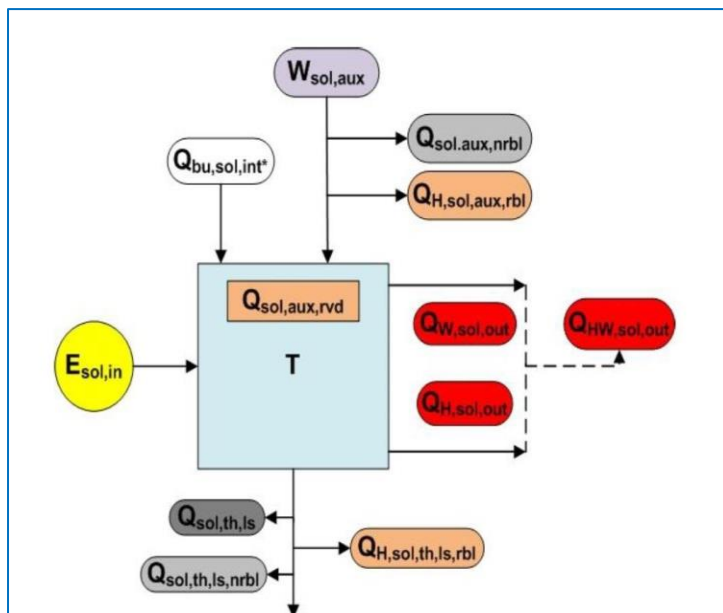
$W_{sol,aux}$

$Q_{sol.aux,nrbl}$

$Q_{bu,sol,int^*}$

$Q_{H,sol,aux,rbl}$

$Q_{sol,aux,rvd}$

$Q_{W,sol,out}$

$Q_{HW,sol,out}$

$E_{sol,in}$

T

$Q_{H,sol,out}$

$Q_{sol,th,ls}$

$Q_{H,sol,th,ls,rbl}$

$Q_{sol,th,ls,nrbl}$